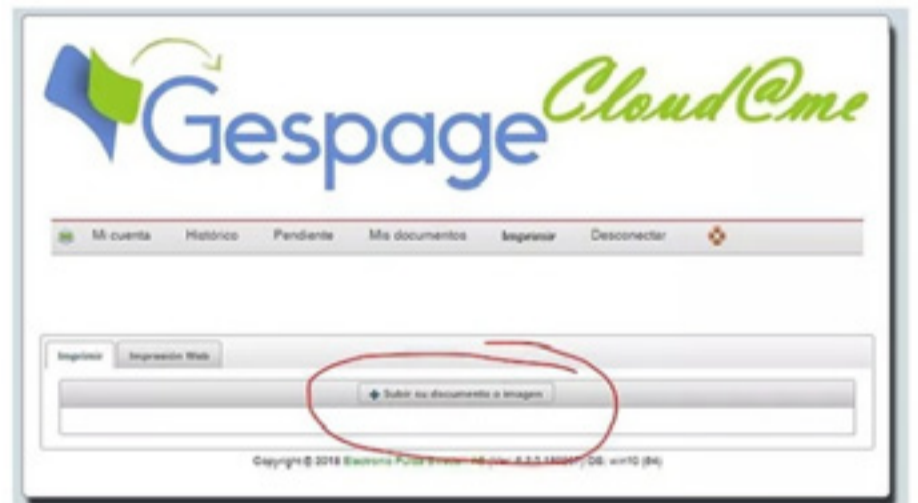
Gespage Cloud@me

Mi cuenta Histórico Pendiente Mis documentos Imprimir Desconectar

Imprimir Impresión Web

Subir su documento o imagen

Copyright © 2018 Electronic Police Sy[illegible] AB (Ver. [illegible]) OS: win10 (64)